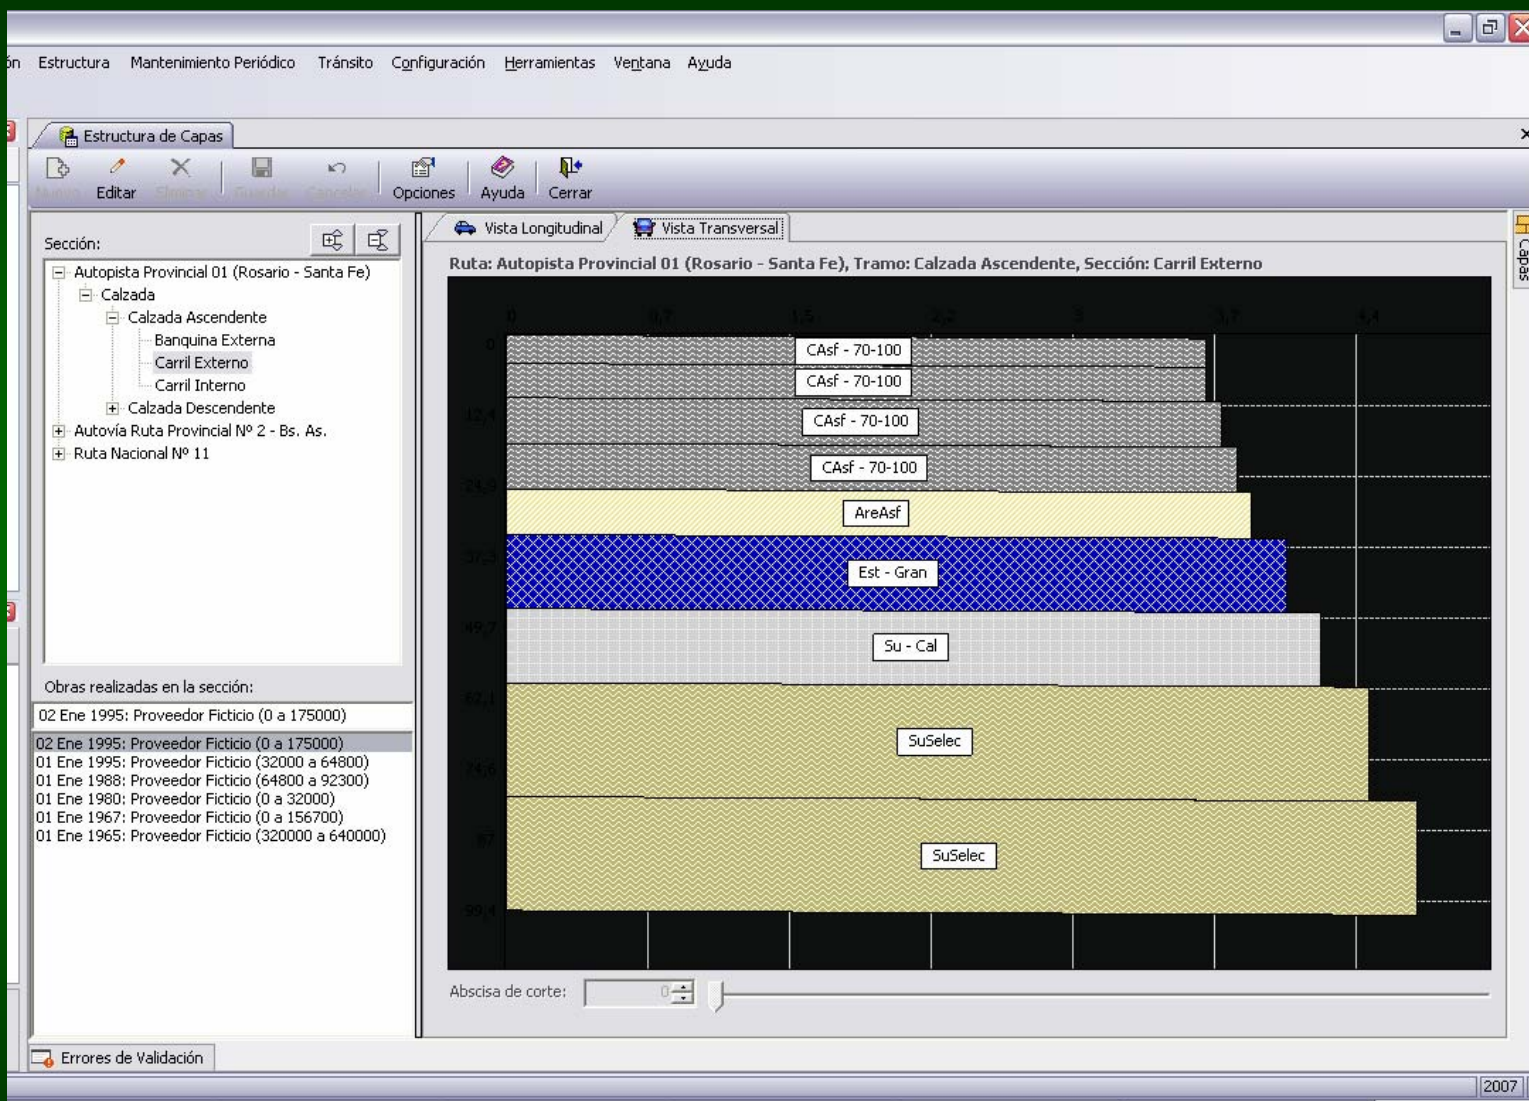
ón Estructura Mantenimiento Periódico Tránsito Configuración Herramientas Ventana Ayuda

Estructura de Capas

Nuevo Editar Eliminar Guardar Cancelar Opciones Ayuda Cerrar

Sección:

Autopista Provincial 01 (Rosario - Santa Fe)
Calzada
Calzada Ascendente
Banquina Externa
Carril Externo
Carril Interno
Calzada Descendente
Autovía Ruta Provincial Nº 2 - Bs. As.
Ruta Nacional Nº 11

Obras realizadas en la sección:

02 Ene 1995: Proveedor Ficticio (0 a 175000)

02 Ene 1995: Proveedor Ficticio (0 a 175000)
01 Ene 1995: Proveedor Ficticio (32000 a 64800)
01 Ene 1988: Proveedor Ficticio (64800 a 92300)
01 Ene 1980: Proveedor Ficticio (0 a 32000)
01 Ene 1967: Proveedor Ficticio (0 a 156700)
01 Ene 1965: Proveedor Ficticio (320000 a 640000)

Errores de Validación

Vista Longitudinal Vista Transversal

Ruta: Autopista Provincial 01 (Rosario - Santa Fe), Tramo: Calzada Ascendente, Sección: Carril Externo

0 0,7 1,5 2,2 3 3,7 4,4

0
12,4
24,9
37,3
49,7
62,1
74,6
87
99,4

CAsf - 70-100
CAsf - 70-100
CAsf - 70-100
CAsf - 70-100
AreAsf
Est - Gran
Su - Cal
SuSelec
SuSelec

Abscisa de corte: 0

Capas

2007